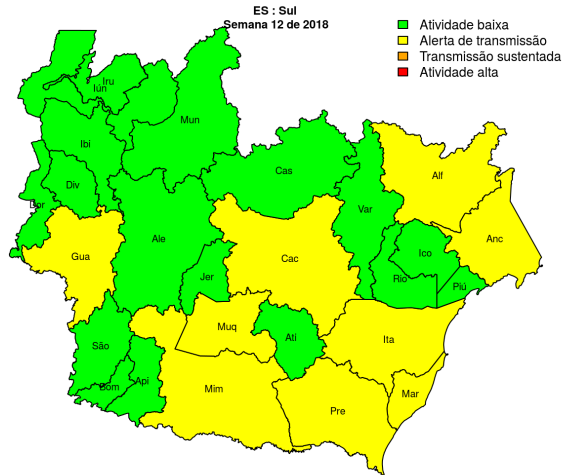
ES : Sul
Semana 12 de 2018

Atividade baixa
Alerta de transmissão
Transmissão sustentada
Atividade alta

Iru
Iun
Mun
Ibi
Cas
Div
Alf
Dor
Var
Ale
Anc
Ico
Gua
Cac
Rio
Jer
Piú
Muq
Ita
Atí
São
Bom
Api
Mim
Mar
Pre